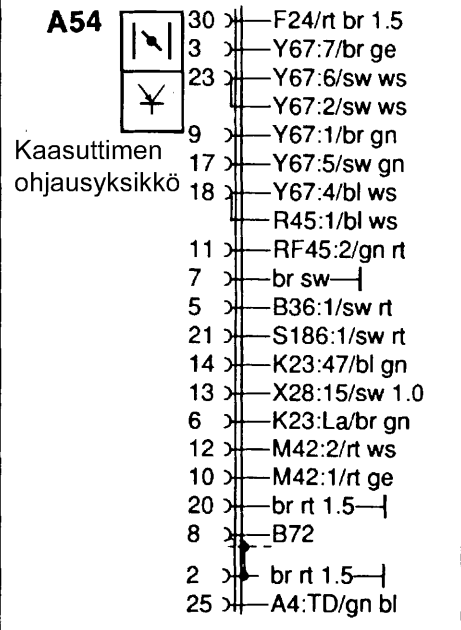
A54

Kaasuttimen ohjausyksikkö

30 F24/rt br 1.5
3 Y67:7/br ge
23 Y67:6/sw ws
Y67:2/sw ws
9 Y67:1/br gn
17 Y67:5/sw gn
18 Y67:4/bl ws
R45:1/bl ws
11 RF45:2/gn rt
7 br sw
5 B36:1/sw rt
21 S186:1/sw rt
14 K23:47/bl gn
13 X28:15/sw 1.0
6 K23:La/br gn
12 M42:2/rt ws
10 M42:1/rt ge
20 br rt 1.5
8 B72
2 br rt 1.5
25 A4:TD/gn bl